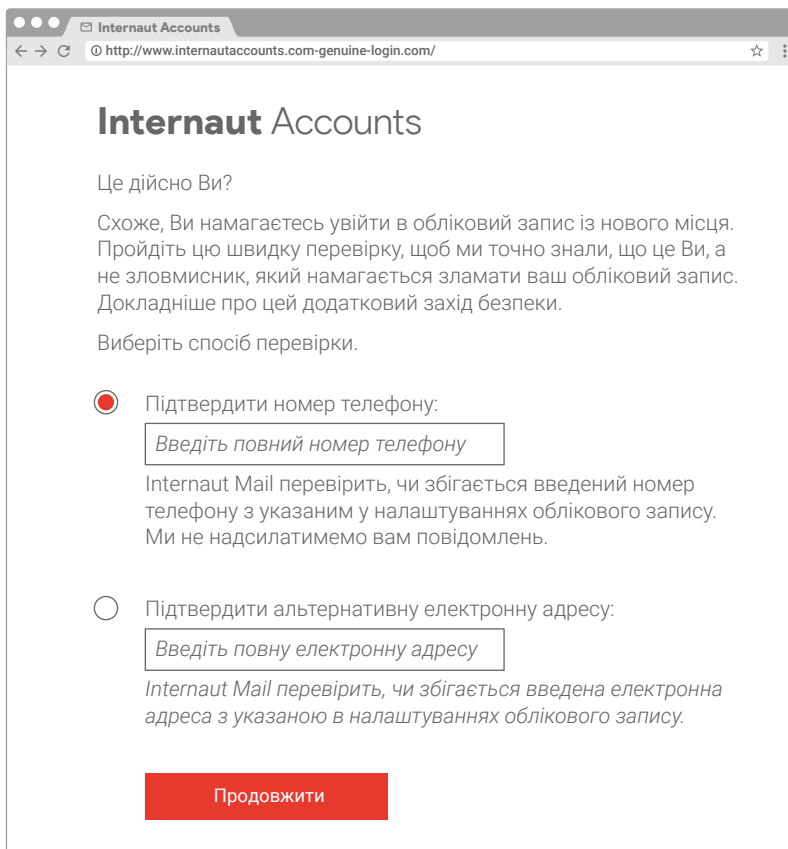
Internaut Accounts

http://www.internautaccounts.com-genuine-login.com/

Internaut Accounts

Це дійсно Ви?

Схоже, Ви намагаєтесь увійти в обліковий запис із нового місця. Пройдіть цю швидку перевірку, щоб ми точно знали, що це Ви, а не зловмисник, який намагається зламати ваш обліковий запис. Докладніше про цей додатковий захід безпеки.

Виберіть спосіб перевірки.

Підтвердити номер телефону:

Введіть повний номер телефону

Internaut Mail перевірить, чи збігається введений номер телефону з указаним у налаштуваннях облікового запису. Ми не надсилатимемо вам повідомлень.

Підтвердити альтернативну електронну адресу:

Введіть повну електронну адресу

Internaut Mail перевірить, чи збігається введена електронна адреса з указаною в налаштуваннях облікового запису.

Продовжити